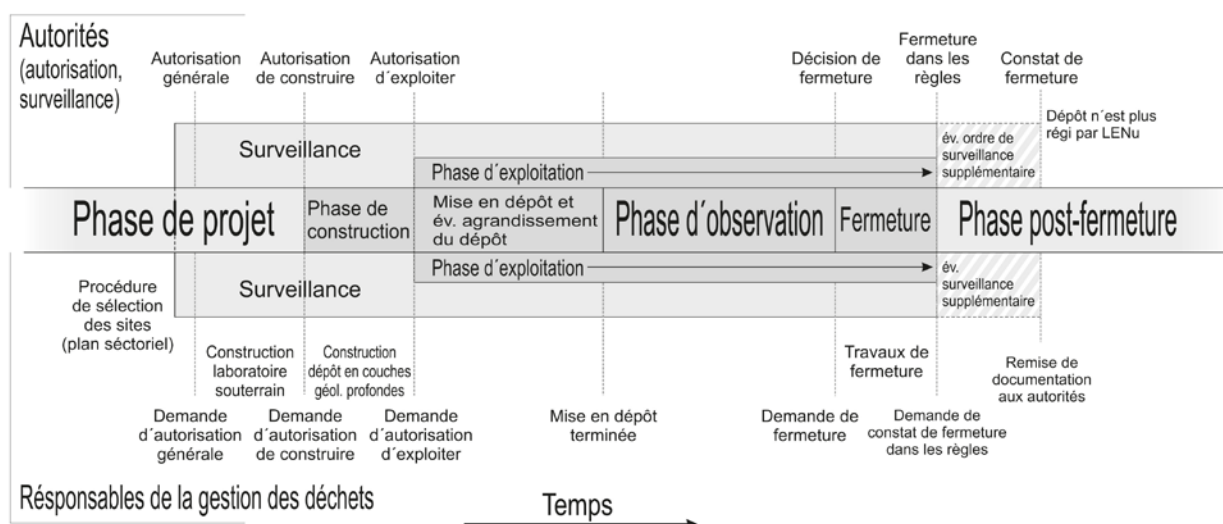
Autorités (autorisation, surveillance)

Autorisation générale

Autorisation de construire

Autorisation d´exploiter

Décision de fermeture

Fermeture dans les règles

Constat de fermeture

Dépôt n´est plus régi par LENu

Surveillance

Phase d´exploitation

év. ordre de surveillance supplémentaire

Phase de projet

Phase de construction

Mise en dépôt et év. agrandissement du dépôt

Phase d´observation

Fermeture

Phase post-fermeture

Phase d´exploitation

Procédure de sélection des sites (plan séctoriel)

Surveillance

év. surveillance supplémentaire

Construction laboratoire souterrain

Construction dépôt en couches géol. profondes

Travaux de fermeture

Remise de documentation aux autorités

Demande d´autorisation générale

Demande d´autorisation de construire

Demande d´autorisation d´exploiter

Mise en dépôt terminée

Demande de fermeture

Demande de constat de fermeture dans les règles

Résponsables de la gestion des déchets

Temps